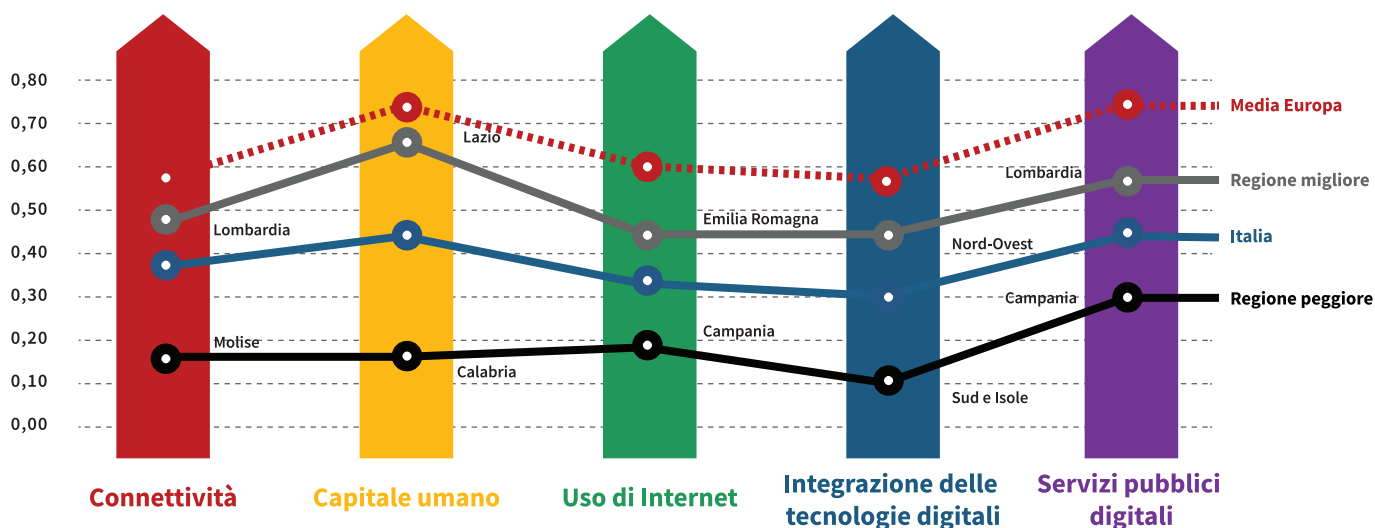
0,80
0,70
0,60
0,50
0,40
0,30
0,20
0,10
0,00

Lazio
Lombardia
Emilia Romagna
Nord-Ovest
Lombardia
Campania
Molise
Calabria
Campania
Sud e Isole

Media Europa
Regione migliore
Italia
Regione peggiore

Connettività
Capitale umano
Uso di Internet
Integrazione delle tecnologie digitali
Servizi pubblici digitali